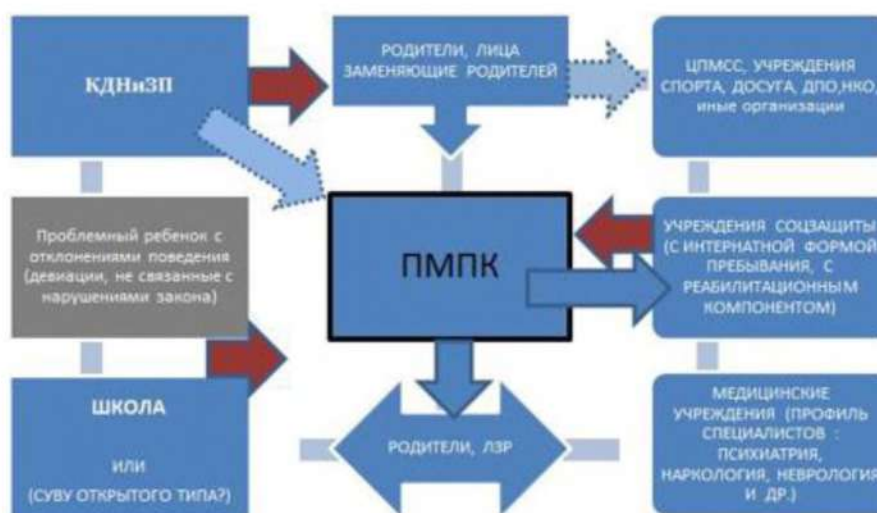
КДНиЗП

РОДИТЕЛИ, ЛИЦА ЗАМЕНЯЮЩИЕ РОДИТЕЛЕЙ

ЦПМСС, УЧРЕЖДЕНИЯ СПОРТА, ДОСУГА, ДПО,НКО, иные организации

Проблемный ребенок с отклонениями поведения (девиации, не связанные с нарушениями закона)

ПМПК

УЧРЕЖДЕНИЯ СОЦЗАЩИТЫ (С ИНТЕРНАТНОЙ ФОРМОЙ ПРЕБЫВАНИЯ, С РЕАБИЛИТАЦИОННЫМ КОМПОНЕНТОМ)

ШКОЛА

ИЛИ

(СУВУ ОТКРЫТОГО ТИПА?)

РОДИТЕЛИ, ЛЗР

МЕДИЦИНСКИЕ УЧРЕЖДЕНИЯ (ПРОФИЛЬ СПЕЦИАЛИСТОВ : ПСИХИАТРИЯ, НАРКОЛОГИЯ, НЕВРОЛОГИЯ И ДР.)